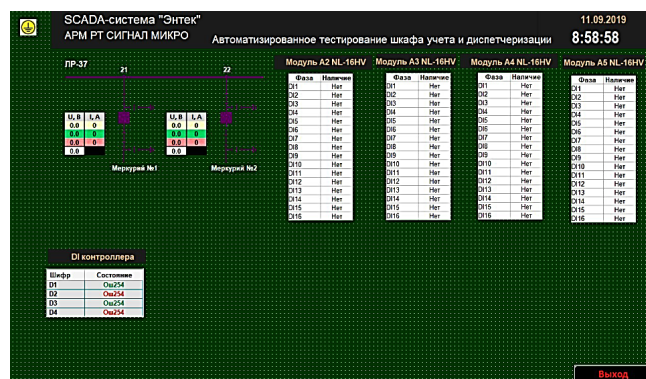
SCADA-система "Энтек"
АРМ РТ СИГНАЛ МИКРО

Автоматизированное тестирование шкафа учета и диспетчеризации

11.09.2019
8:58:58

ПР-37

21

22

| U, В | I, А |
|---|---|
| 0.0 | 0 |
| 0.0 | 0 |
| 0.0 | 0 |
| 0.0 | |

| U, В | I, А |
|---|---|
| 0.0 | 0 |
| 0.0 | 0 |
| 0.0 | 0 |
| 0.0 | |

Меркурий №1

Меркурий №2

Модуль А2 NL-16HV

| Фаза | Наличие |
|---|---|
| DI1 | Нет |
| DI2 | Нет |
| DI3 | Нет |
| DI4 | Нет |
| DI5 | Нет |
| DI6 | Нет |
| DI7 | Нет |
| DI8 | Нет |
| DI9 | Нет |
| DI10 | Нет |
| DI11 | Нет |
| DI12 | Нет |
| DI13 | Нет |
| DI14 | Нет |
| DI15 | Нет |
| DI16 | Нет |

Модуль А3 NL-16HV

| Фаза | Наличие |
|---|---|
| DI1 | Нет |
| DI2 | Нет |
| DI3 | Нет |
| DI4 | Нет |
| DI5 | Нет |
| DI6 | Нет |
| DI7 | Нет |
| DI8 | Нет |
| DI9 | Нет |
| DI10 | Нет |
| DI11 | Нет |
| DI12 | Нет |
| DI13 | Нет |
| DI14 | Нет |
| DI15 | Нет |
| DI16 | Нет |

Модуль А4 NL-16HV

| Фаза | Наличие |
|---|---|
| DI1 | Нет |
| DI2 | Нет |
| DI3 | Нет |
| DI4 | Нет |
| DI5 | Нет |
| DI6 | Нет |
| DI7 | Нет |
| DI8 | Нет |
| DI9 | Нет |
| DI10 | Нет |
| DI11 | Нет |
| DI12 | Нет |
| DI13 | Нет |
| DI14 | Нет |
| DI15 | Нет |
| DI16 | Нет |

Модуль А5 NL-16HV

| Фаза | Наличие |
|---|---|
| DI1 | Нет |
| DI2 | Нет |
| DI3 | Нет |
| DI4 | Нет |
| DI5 | Нет |
| DI6 | Нет |
| DI7 | Нет |
| DI8 | Нет |
| DI9 | Нет |
| DI10 | Нет |
| DI11 | Нет |
| DI12 | Нет |
| DI13 | Нет |
| DI14 | Нет |
| DI15 | Нет |
| DI16 | Нет |

DI контроллера

| Шифр | Состояние |
|---|---|
| D1 | Ош254 |
| D2 | Ош254 |
| D3 | Ош254 |
| D4 | Ош254 |

Выход